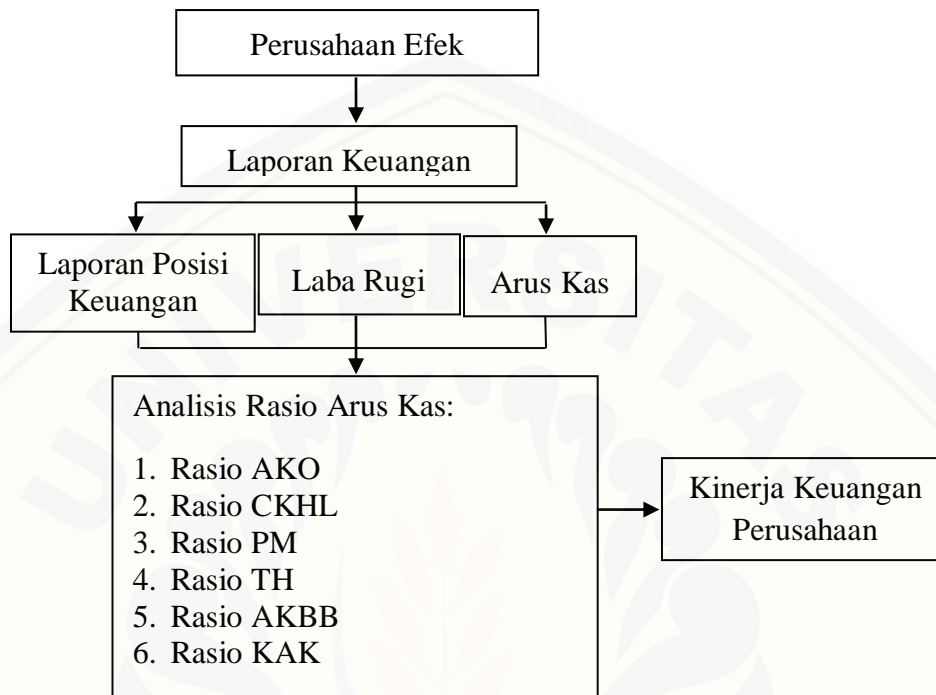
Perusahaan Efek

Laporan Keuangan

Laporan Posisi Keuangan

Laba Rugi

Arus Kas

Analisis Rasio Arus Kas:

1. Rasio AKO
2. Rasio CKHL
3. Rasio PM
4. Rasio TH
5. Rasio AKBB
6. Rasio KAK

Kinerja Keuangan Perusahaan